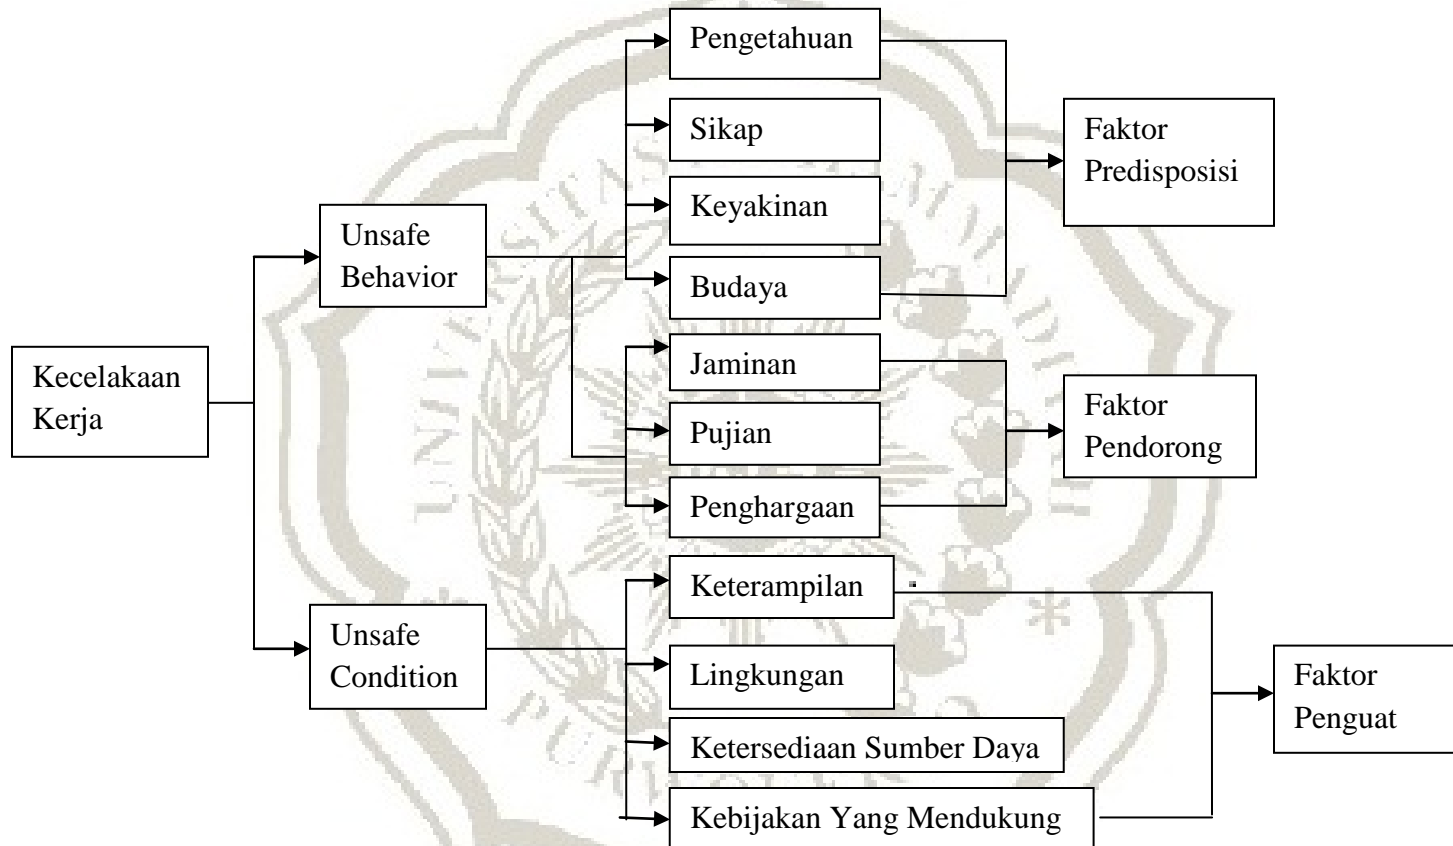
Kecelakaan Kerja

Unsafe Behavior

Unsafe Condition

Pengetahuan

Sikap

Keyakinan

Budaya

Jaminan

Pujian

Penghargaan

Keterampilan

Lingkungan

Ketersediaan Sumber Daya

Kebijakan Yang Mendukung

Faktor Predisposisi

Faktor Pendorong

Faktor Penguat